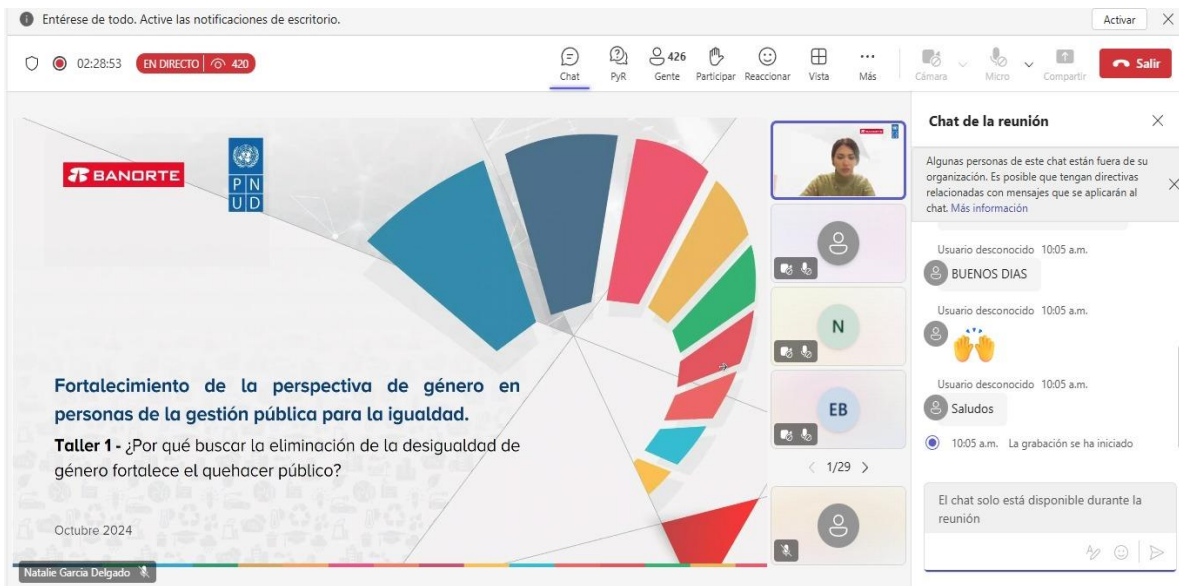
Entérese de todo. Active las notificaciones de escritorio.

Activar

02:28:53 EN DIRECTO 420

Chat PyR 426 Gente Participar Reaccionar Vista Más Cámara Micro Compartir Salir

BANORTE

PNUD

Fortalecimiento de la perspectiva de género en personas de la gestión pública para la igualdad.

Taller 1 - ¿Por qué buscar la eliminación de la desigualdad de género fortalece el quehacer público?

Octubre 2024

Natalie Garcia Delgado

N

EB

1/29

Chat de la reunión

Algunas personas de este chat están fuera de su organización. Es posible que tengan directivas relacionadas con mensajes que se aplicarán al chat. Más información

Usuario desconocido 10:05 a.m.
BUENOS DIAS

Usuario desconocido 10:05 a.m.
🙌

Usuario desconocido 10:05 a.m.
Saludos

10:05 a.m. La grabación se ha iniciado

El chat solo está disponible durante la reunión